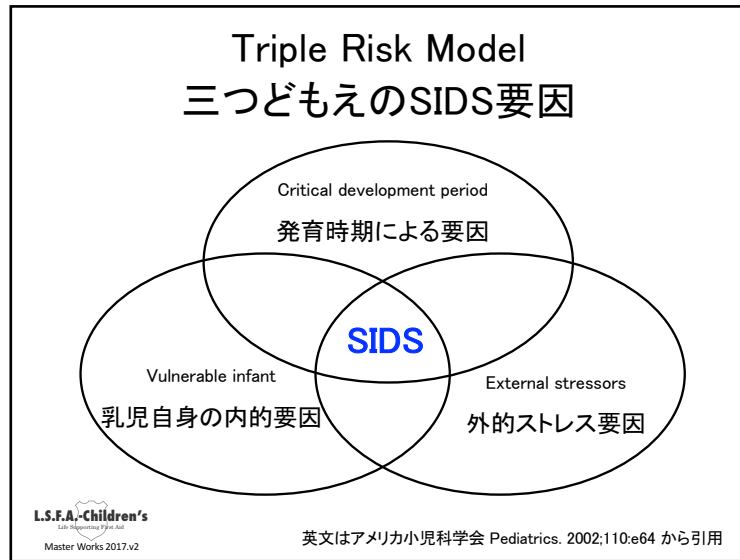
Triple Risk Model
三つどもえのSIDS要因

Critical development period
発育時期による要因

SIDS

Vulnerable infant
乳児自身の内的要因

External stressors
外的ストレス要因

L.S.F.A. Children's
Life Supporting First Aid
Master Works 2017.v2

英文はアメリカ小児科学会 Pediatrics. 2002;110:e64 から引用